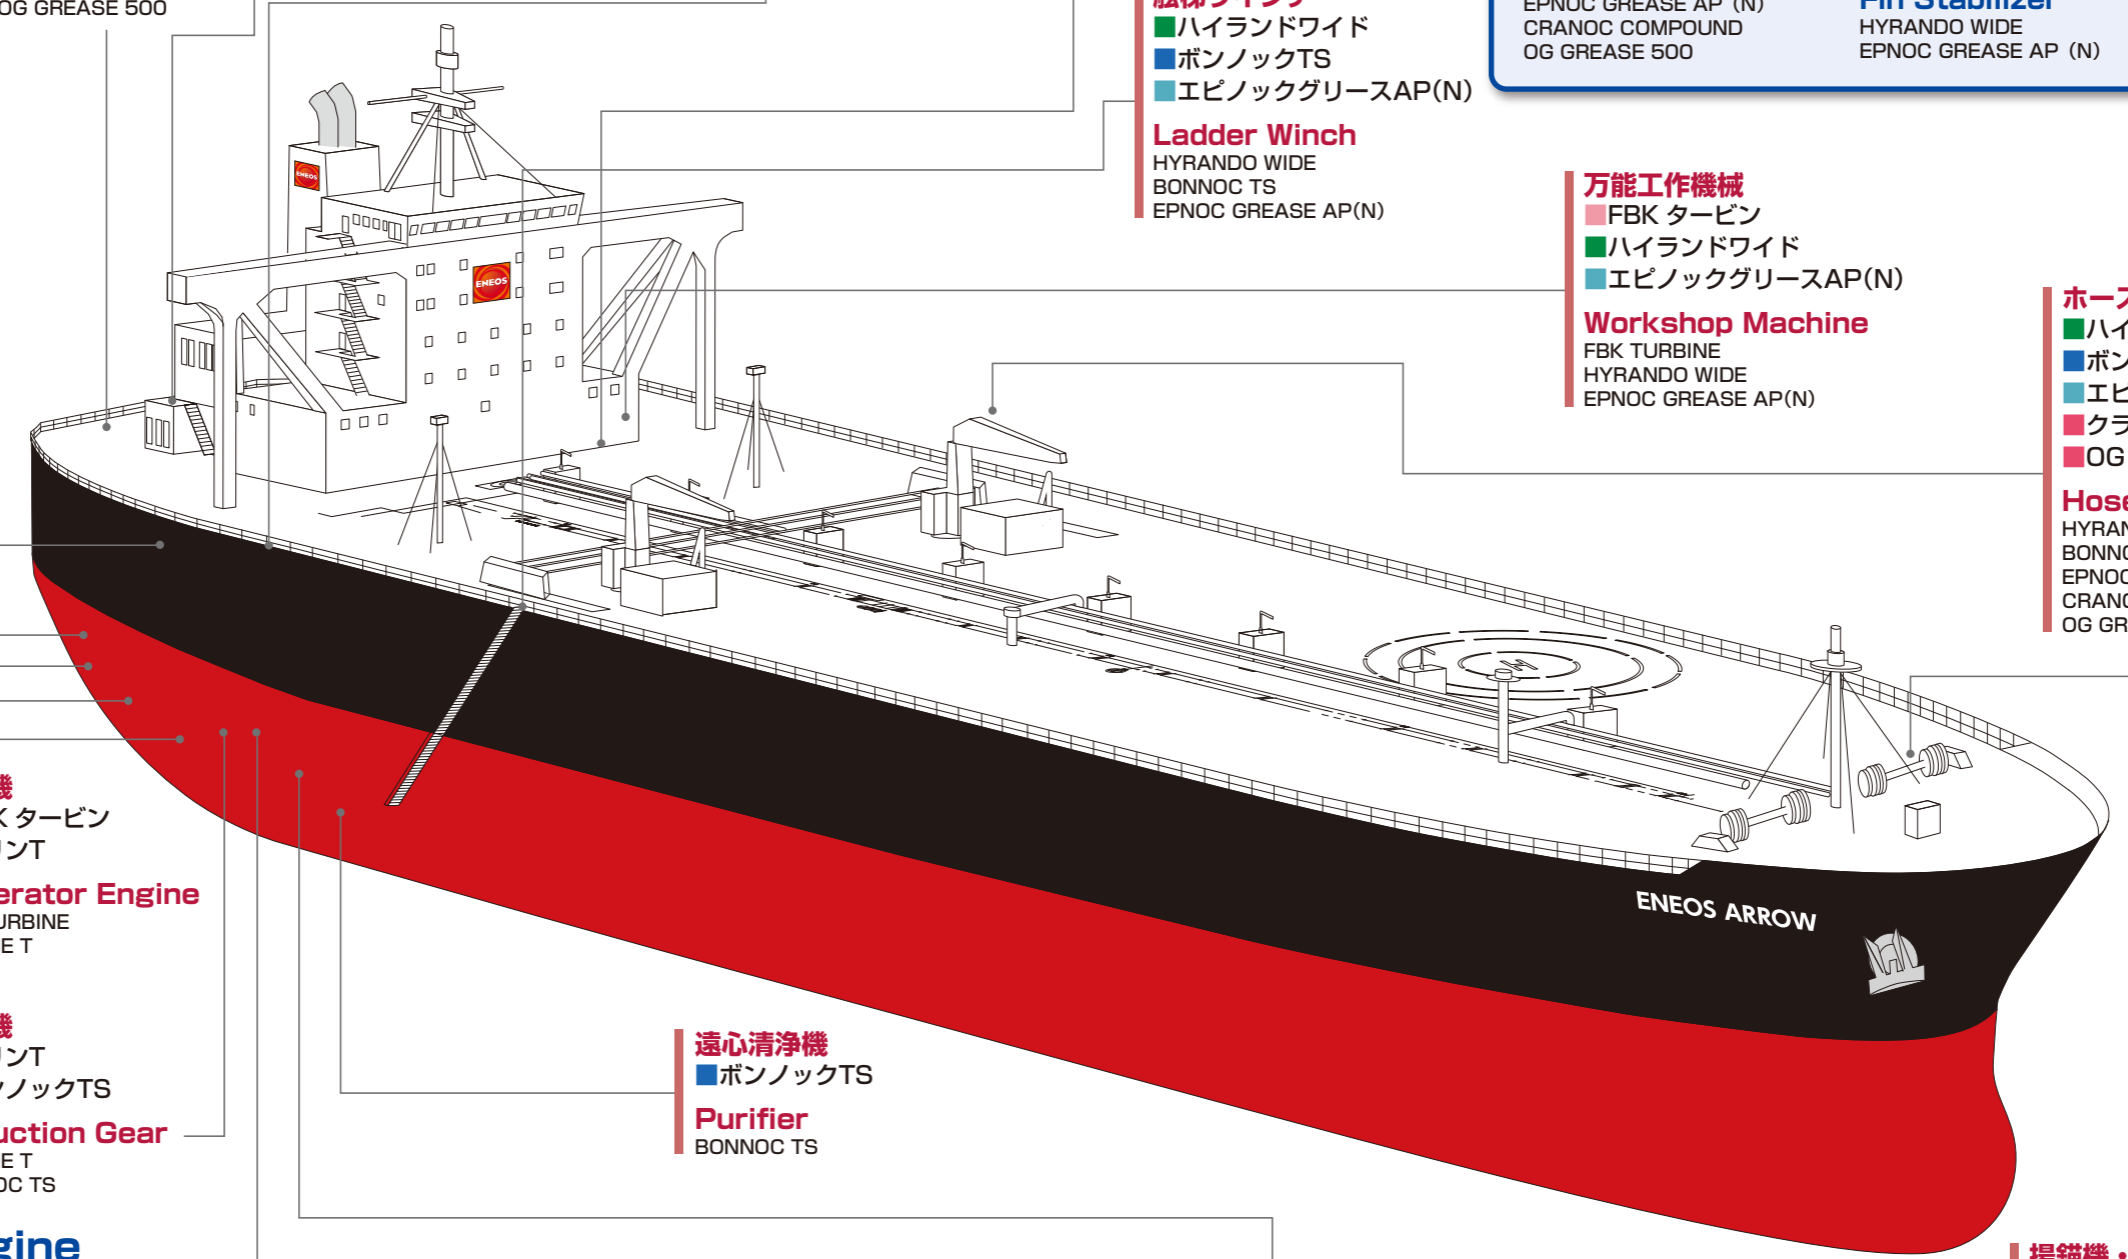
OG GREASE 500

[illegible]
ハイランドワイド
ボンノックTS
エピノックグリースAP(N)
Ladder Winch
HYRANDO WIDE
BONNOC TS
EPNOC GREASE AP(N)

EPNOC GREASE AP (N)
CRANOC COMPOUND
OG GREASE 500

Fin Stabilizer
HYRANDO WIDE
EPNOC GREASE AP (N)

万能工作機械
FBK タービン
ハイランドワイド
エピノックグリースAP(N)
Workshop Machine
FBK TURBINE
HYRANDO WIDE
EPNOC GREASE AP(N)

ホース
ハイ
ボン
エピ
クラ
OG
Hose
HYRAN
BONNO
EPNOC
CRANO
OG GR

機
タービン
ンT
erator Engine
URBINE
E T

機
ンT
ノックTS
uction Gear
E T
OC TS
gine

ENEOS
ENEOS
ENEOS ARROW

遠心清浄機
ボンノックTS
Purifier
BONNOC TS

揚錨機